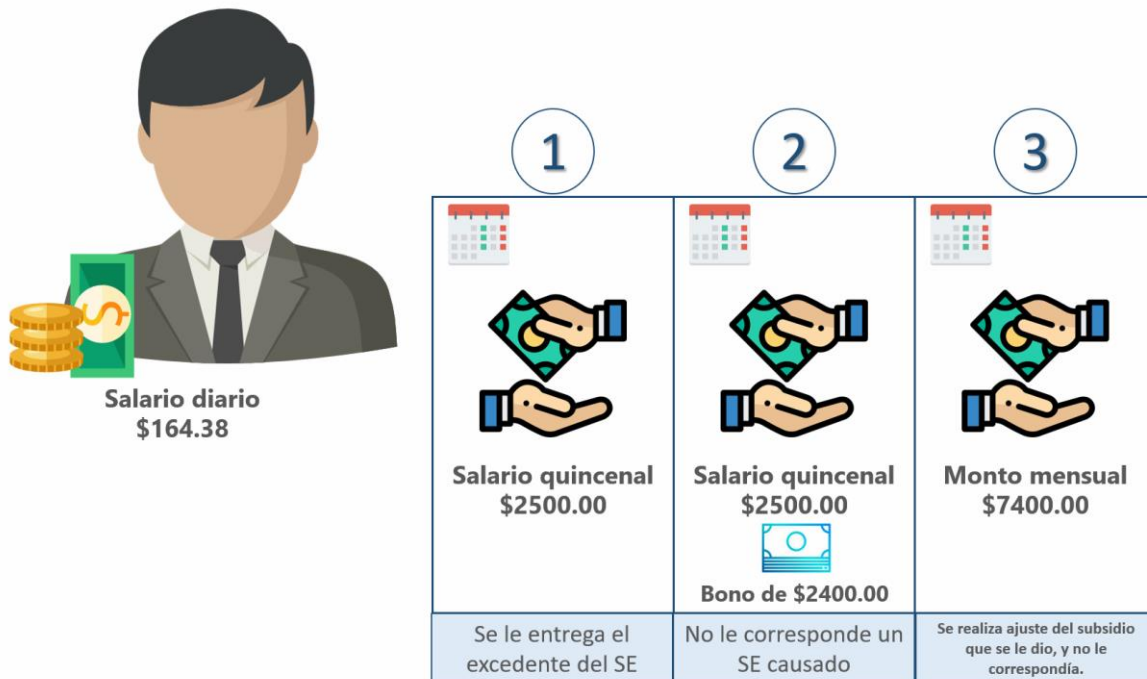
Salario diario
$164.38

1

Salario quincenal
$2500.00

Se le entrega el excedente del SE

2

Salario quincenal
$2500.00

Bono de $2400.00

No le corresponde un SE causado

3

Monto mensual
$7400.00

Se realiza ajuste del subsidio que se le dio, y no le correspondía.